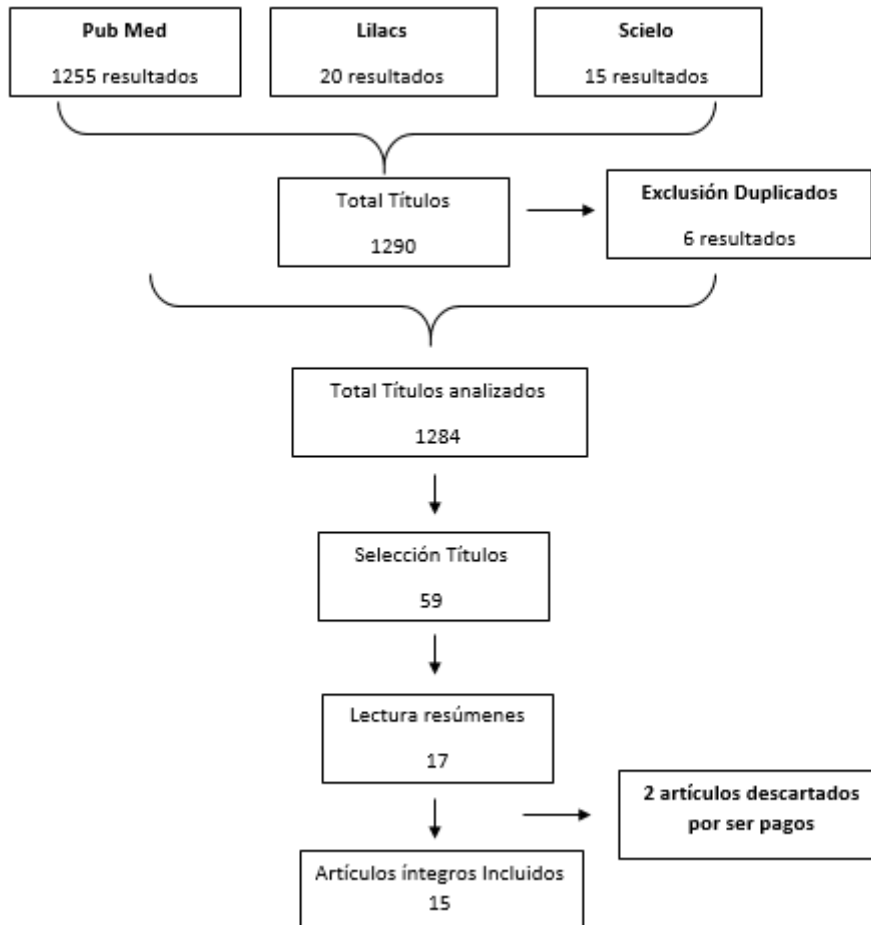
Pub Med
1255 resultados

Lilacs
20 resultados

Scielo
15 resultados

Total Títulos
1290

Exclusión Duplicados
6 resultados

Total Títulos analizados
1284

Selección Títulos
59

Lectura resúmenes
17

2 artículos descartados por ser pagos

Artículos íntegros Incluidos
15